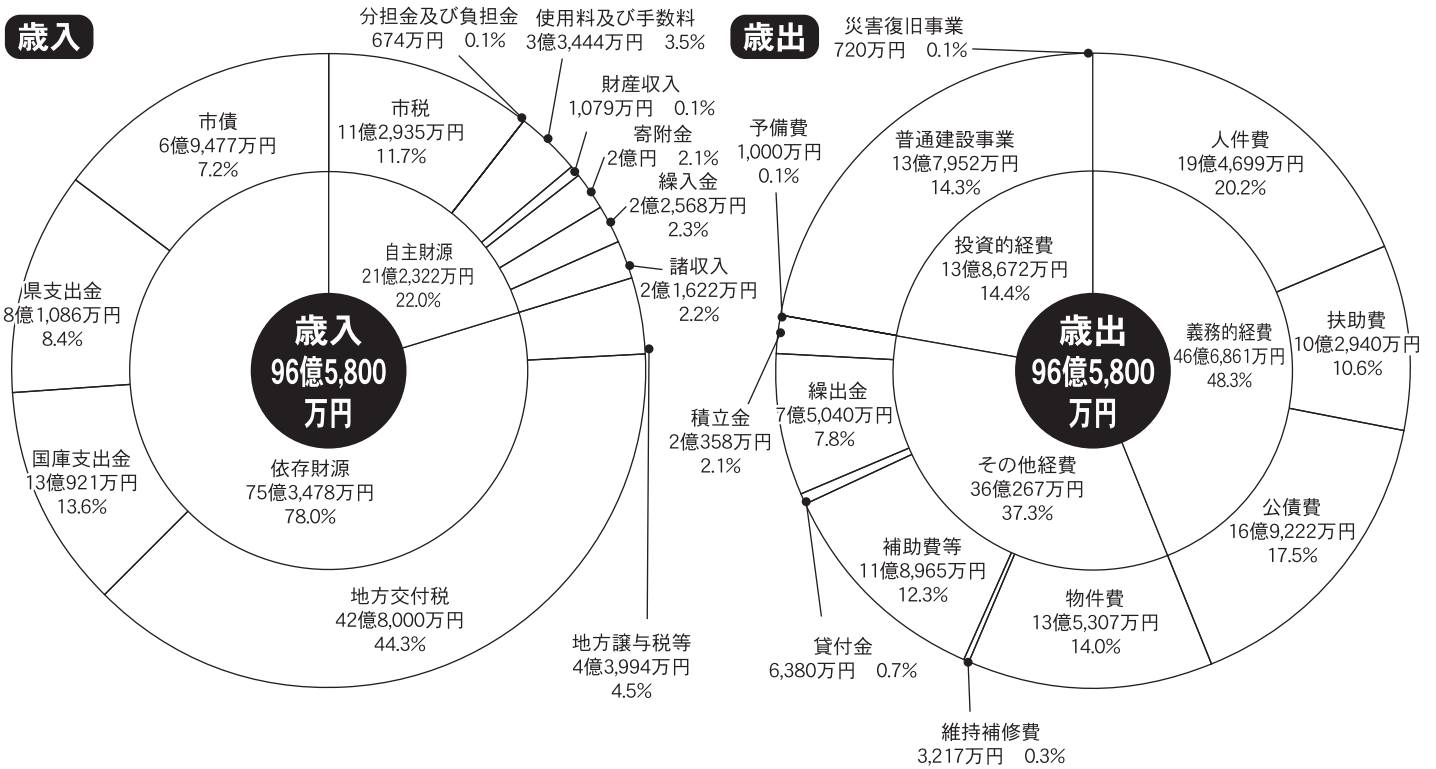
歳入

分担金及び負担金
674万円 0.1%

使用料及び手数料
3億3,444万円 3.5%

財産収入
1,079万円 0.1%

寄附金
2億円 2.1%

繰入金
2億2,568万円
2.3%

諸収入
2億1,622万円
2.2%

市債
6億9,477万円
7.2%

市税
11億2,935万円
11.7%

自主財源
21億2,322万円
22.0%

県支出金
8億1,086万円
8.4%

歳入
96億5,800
万円

国庫支出金
13億921万円
13.6%

依存財源
75億3,478万円
78.0%

地方交付税
42億8,000万円
44.3%

地方譲与税等
4億3,994万円
4.5%

歳出

災害復旧事業
720万円 0.1%

予備費
1,000万円
0.1%

普通建設事業
13億7,952万円
14.3%

人件費
19億4,699万円
20.2%

投資的経費
13億8,672万円
14.4%

扶助費
10億2,940万円
10.6%

義務的経費
46億6,861万円
48.3%

歳出
96億5,800
万円

積立金
2億358万円
2.1%

繰出金
7億5,040万円
7.8%

その他経費
36億267万円
37.3%

公債費
16億9,222万円
17.5%

補助費等
11億8,965万円
12.3%

物件費
13億5,307万円
14.0%

貸付金
6,380万円 0.7%

維持補修費
3,217万円 0.3%